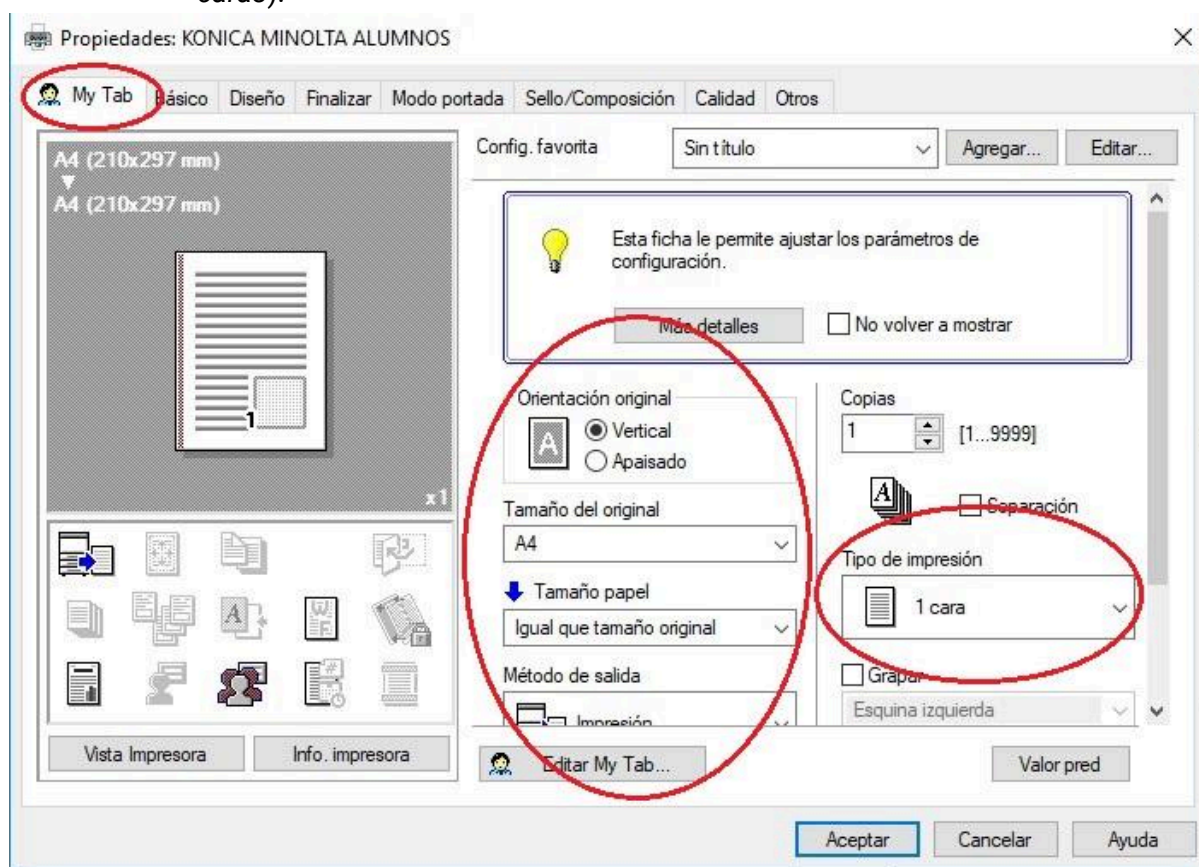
caras).

Propiedades: KONICA MINOLTA ALUMNOS

My Tab | Básico | Diseño | Finalizar | Modo portada | Sello/Composición | Calidad | Otros

A4 (210x297 mm)
A4 (210x297 mm)

1

x1

Vista Impresora
Info. impresora

Config. favorita
Sin título
Agregar...
Editar...

Esta ficha le permite ajustar los parámetros de configuración.

Más detalles
No volver a mostrar

Orientación original
Vertical
Apaisado

Tamaño del original
A4

Tamaño papel
Igual que tamaño original

Método de salida
Impresión

Copias
1
[1...9999]

Separación

Tipo de impresión
1 cara

Grapar
Esquina izquierda

Editar My Tab...

Valor pred

Aceptar
Cancelar
Ayuda